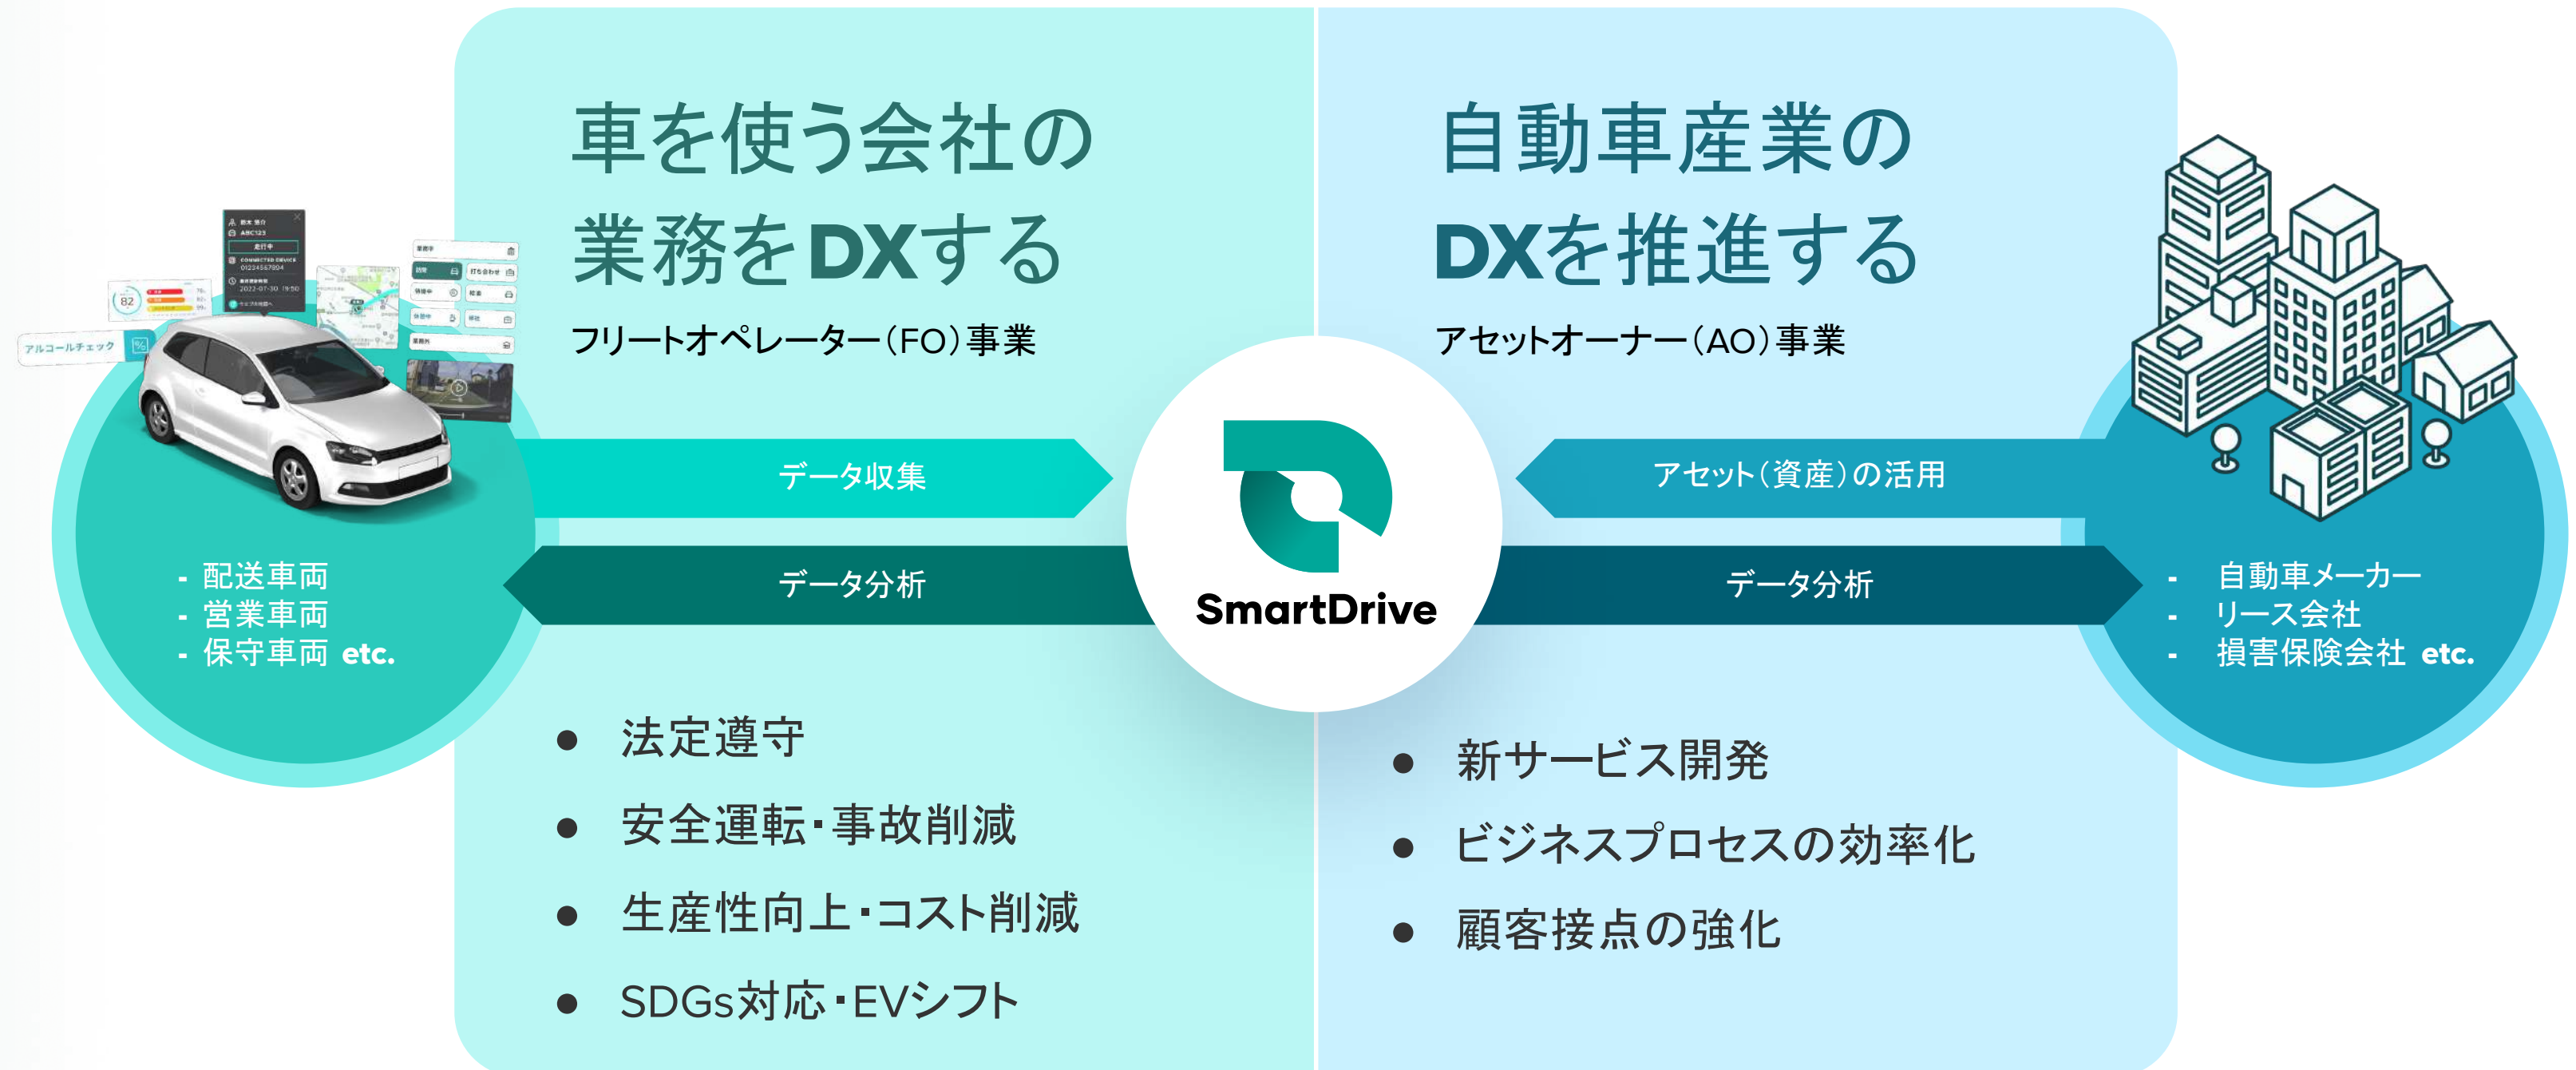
車を使う会社の業務をDXする

フリートオペレーター（FO）事業

自動車産業のDXを推進する

アセットオーナー（AO）事業

アルコールチェック

データ収集

データ分析

アセット（資産）の活用

データ分析

SmartDrive

- 配送車両
- 営業車両
- 保守車両 etc.

- 自動車メーカー
- リース会社
- 損害保険会社 etc.

● 法定遵守
● 安全運転・事故削減
● 生産性向上・コスト削減
● SDGs対応・EVシフト

● 新サービス開発
● ビジネスプロセスの効率化
● 顧客接点の強化